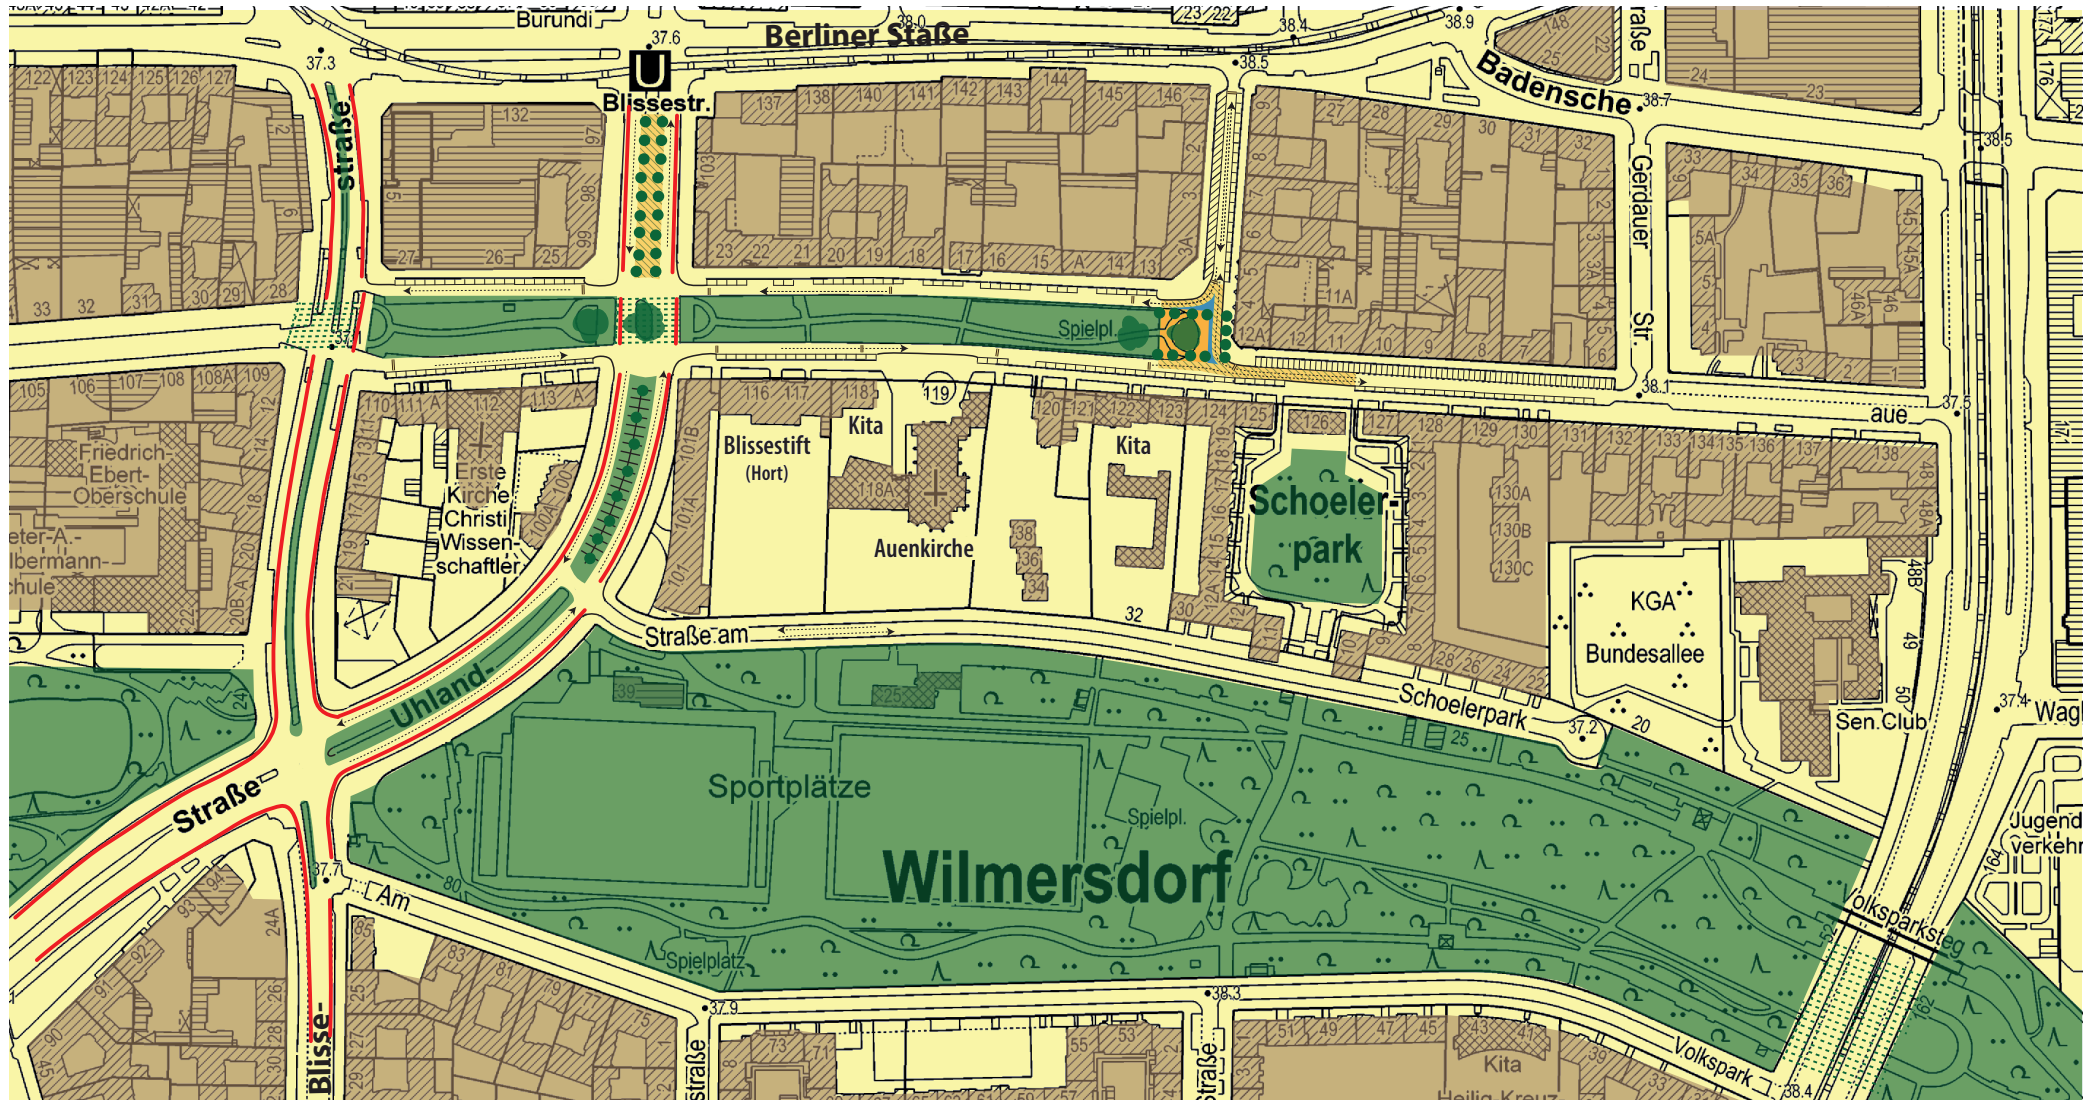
Burundi
37.6
Berliner Staße
38.0
38.4
38.9
37.3
U
Blissestr.
38.5
Badensche
38.7
Straße
132
137 138 140 141 142 143 144 145 146
27 28 29 30 31 32
Gerdauer Str.
33 34 35 36
122 123 124 125 126 127
27 26 25
23 22 21 20 19 18 17 16 15 14 13
11A
38.5
33 32 31 30 29 28
Spielpl.
38.1
aue
37.5
105 106 107 108 108A 109
110 111 112 113
116 117 118 119
120 121 122 123 124 125 126 127 128 129 130 131 132 133 134 135 136 137 138
Friedrich-Ebert-Oberschule
Erste Kirche Christi Wissenschafter
Blissestift (Hort)
Kita
Auenkirche
Kita
Schoeler-park
130A 130B 130C
KGA Bundesallee
eter-A.-lbermann-chule
Straße am
32
Schoelerpark
37.2
Sen.Club
37.4
Wagl
Uhland-
Straße
Sportplätze
Spielpl.
Wilmersdorf
Volksparksteg
Jugend verkehr
37.7
Am
Spielplatz
37.9
38.3
Blisse-
Volkspark
38.4
Kita
Heilig Kreuz